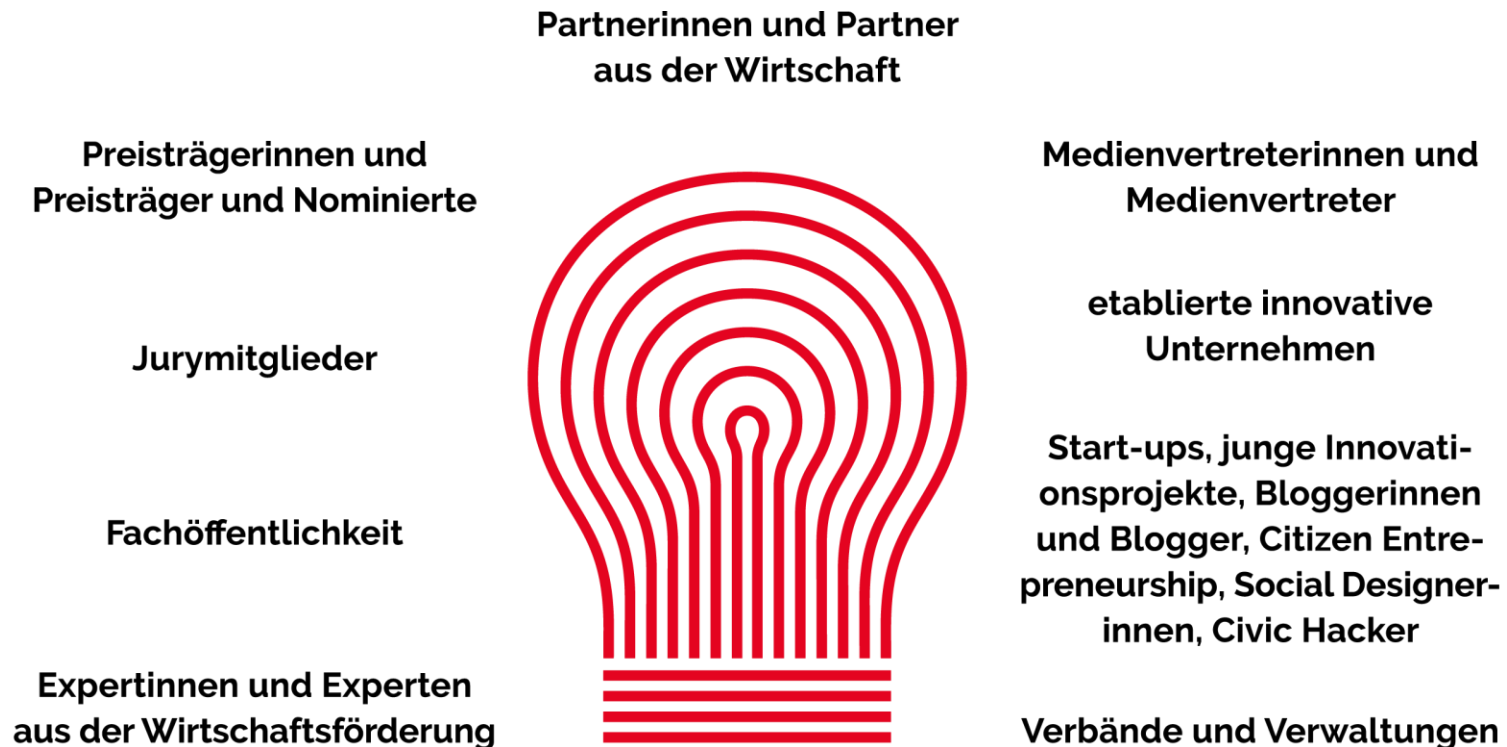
Partnerinnen und Partner aus der Wirtschaft

Preisträgerinnen und Preisträger und Nominierte

Jurymitglieder

Fachöffentlichkeit

Expertinnen und Experten aus der Wirtschaftsförderung

Medienvertreterinnen und Medienvertreter

etablierte innovative Unternehmen

Start-ups, junge Innovationsprojekte, Bloggerinnen und Blogger, Citizen Entrepreneurship, Social Designerinnen, Civic Hacker

Verbände und Verwaltungen